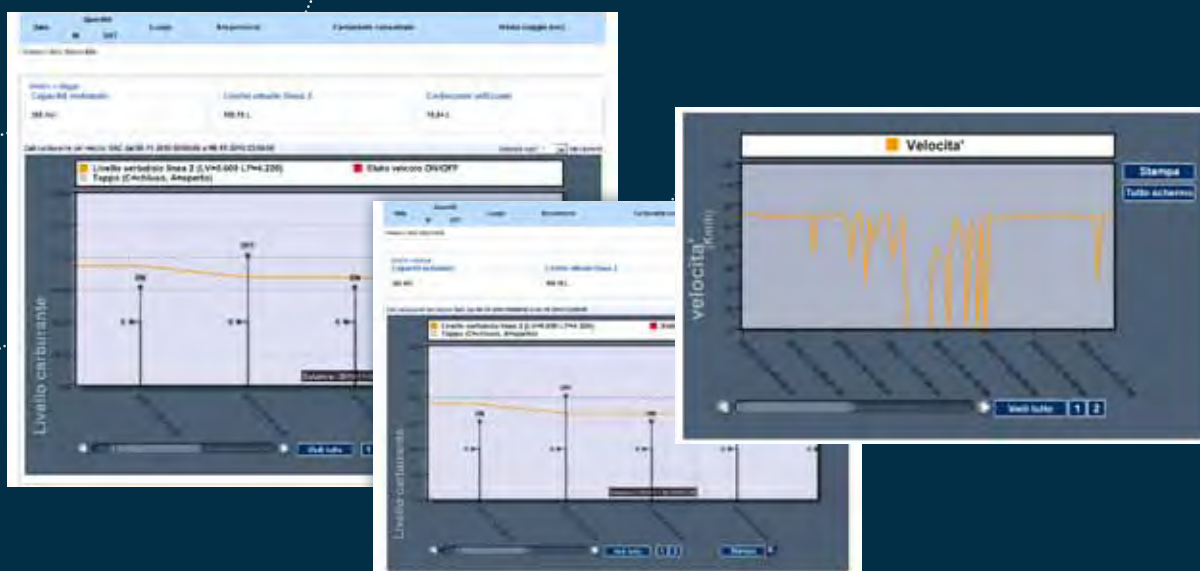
Velocita'

Stampa

Tutto schermo

velocita' (km/h)

Vedi tutto

1

2

Livello carburante

Livello serbatoio linea 2 (LV=0.000 LT=4.220)

Stato veicolo ON/OFF

Tappo (C=chiuso, A=aperto)

Livello carburante

Livello serbatoio linea 2 (LV=0.000 LT=4.220)

Tappo (C=chiuso, A=aperto)

Capacità serbatoio

Livello attuale linea 2

Carburante utilizzato

Luogo

Erogazione

Carburante consumato

Vedi tutto

Stampa

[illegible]